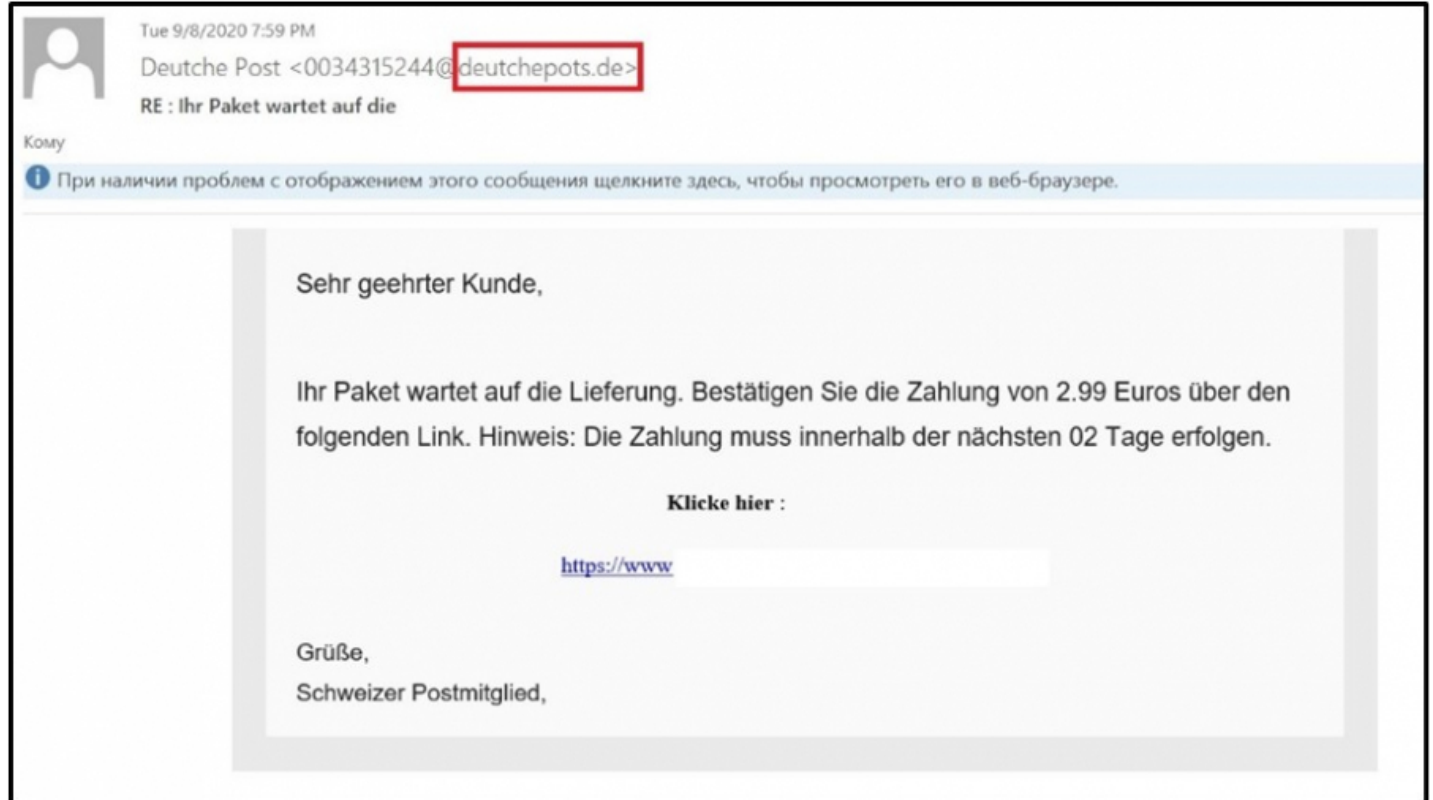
Tue 9/8/2020 7:59 PM
Deutche Post <0034315244@deutchepots.de>
RE : Ihr Paket wartet auf die

Кому

При наличии проблем с отображением этого сообщения щелкните здесь, чтобы просмотреть его в веб-браузере.

Sehr geehrter Kunde,

Ihr Paket wartet auf die Lieferung. Bestätigen Sie die Zahlung von 2.99 Euros über den folgenden Link. Hinweis: Die Zahlung muss innerhalb der nächsten 02 Tage erfolgen.

Klicke hier :

https://www

Grüße,
Schweizer Postmitglied,